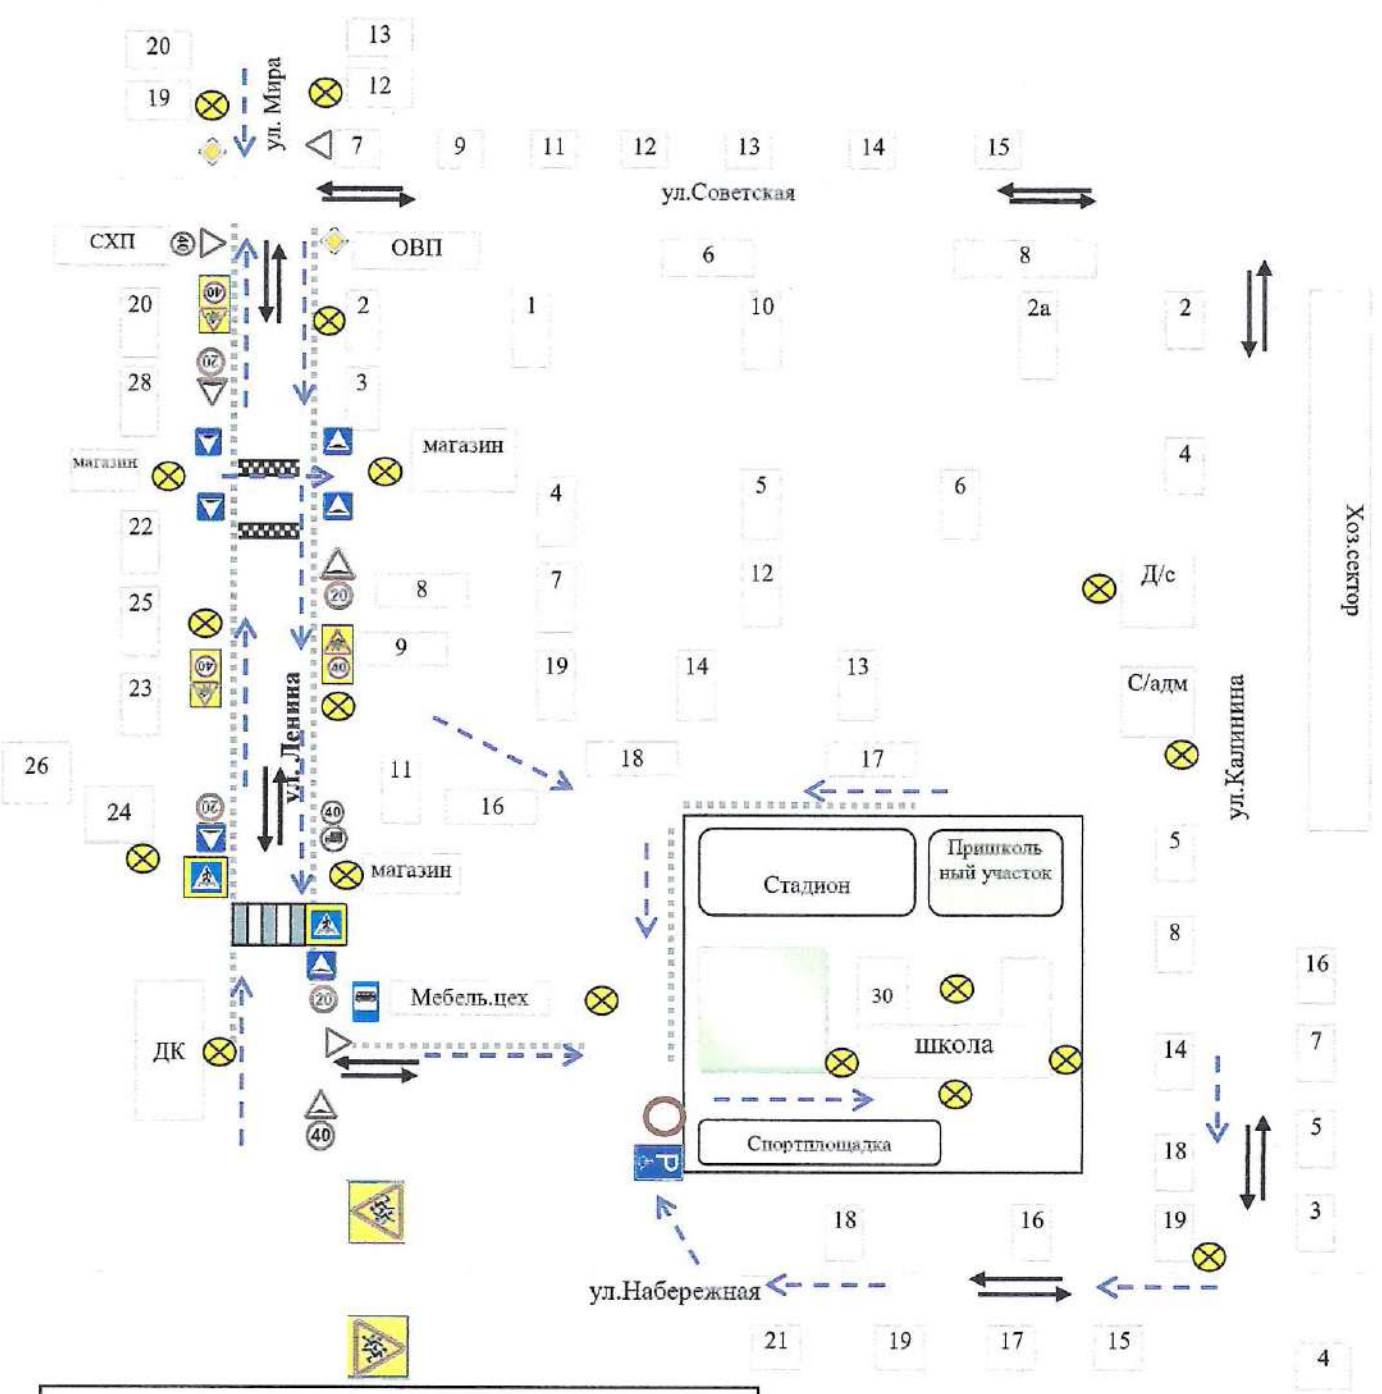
20
13
19
ул. Мира
12
7
9
11
12
13
14
15
ул.Советская
СХП
30
ОВП
6
8
40
20
2
1
10
2а
2
28
20
3
магазин
4
магазин
5
6
4
22
Хоз.сектор
8
7
12
Д/с
25
20
9
19
14
13
С/адм
40
23
40
ул. Ленина
ул.Калинина
26
11
18
17
24
20
16
40
магазин
Стадион
Пришкольный участок
5
8
16
Мебель.цех
20
30
ДК
школа
14
7
40
Спортплощадка
18
5
P
18
16
19
3
ул.Набережная
21
19
17
15
4